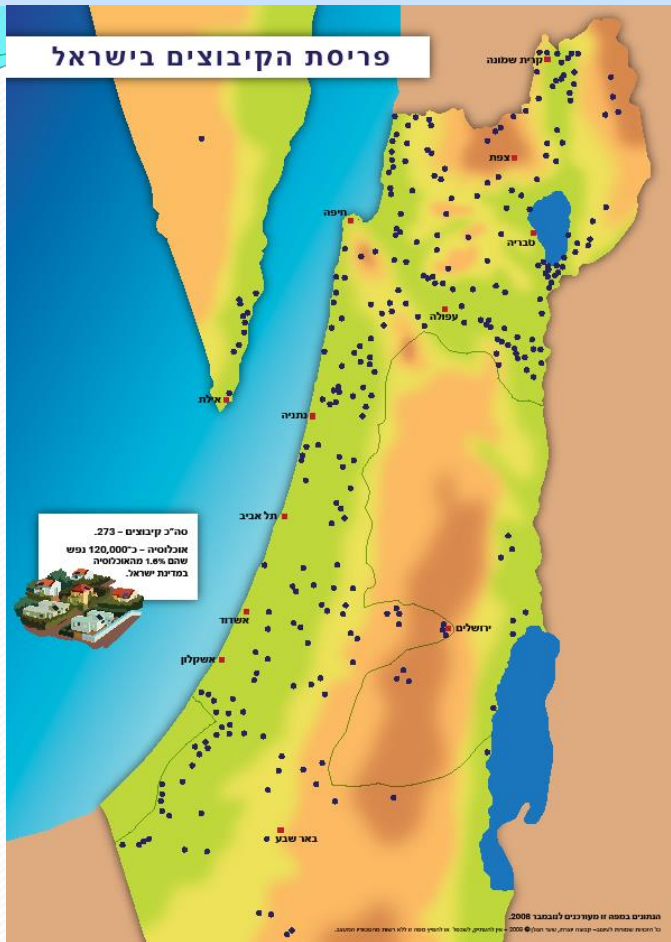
פריסת הקיבוצים בישראל

קרית שמונה
צפת
חיפה
טבריה
עפולה
אילת
נתניה
תל אביב
סה"כ קיבוצים – 273.
אוכלוסיה – כ־120,000 נפש שהם 1.6% מהאוכלוסיה במדינת ישראל.
אשדוד
ירושלים
אשקלון
באר שבע

הנתונים במפה זו מעודכנים לדצמבר 2008.
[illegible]